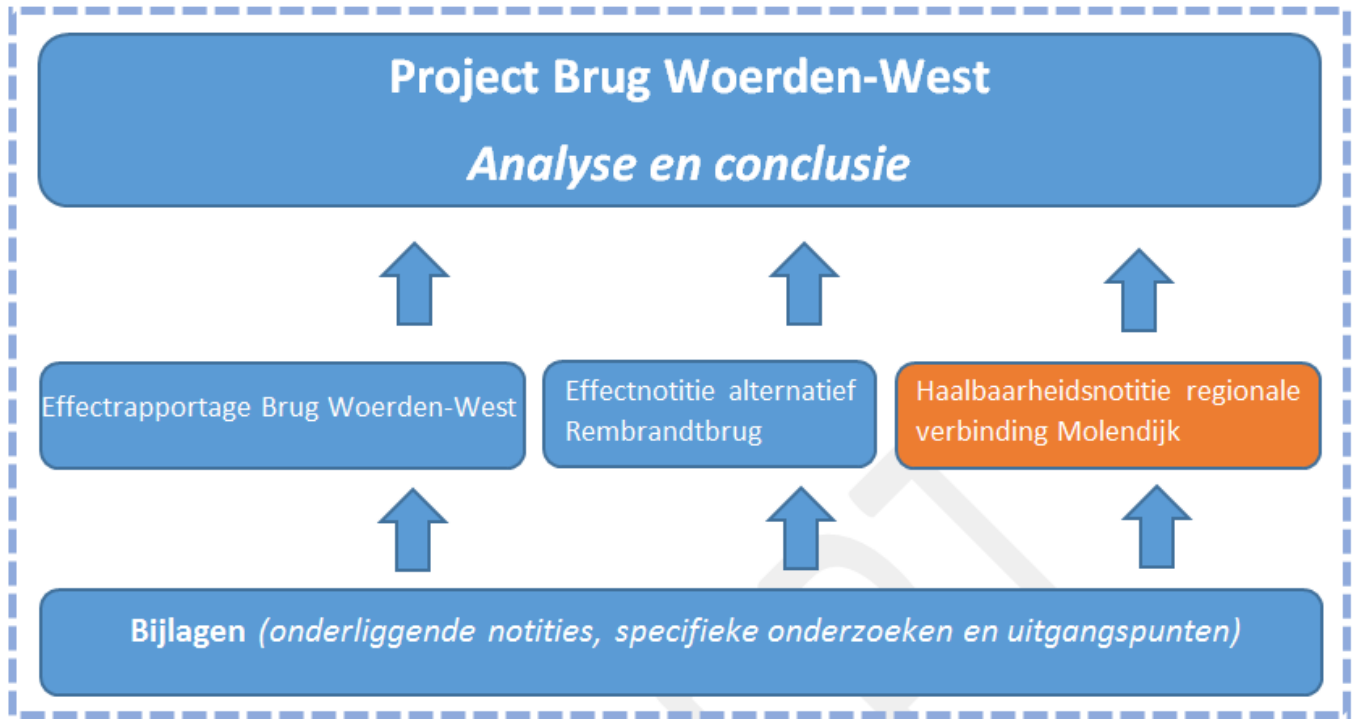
Project Brug Woerden-West

*Analyse en conclusie*

Effectrapportage Brug Woerden-West

Effectnotitie alternatief Rembrandtbrug

Haalbaarheidsnotitie regionale verbinding Molendijk

**Bijlagen** *(onderliggende notities, specifieke onderzoeken en uitgangspunten)*